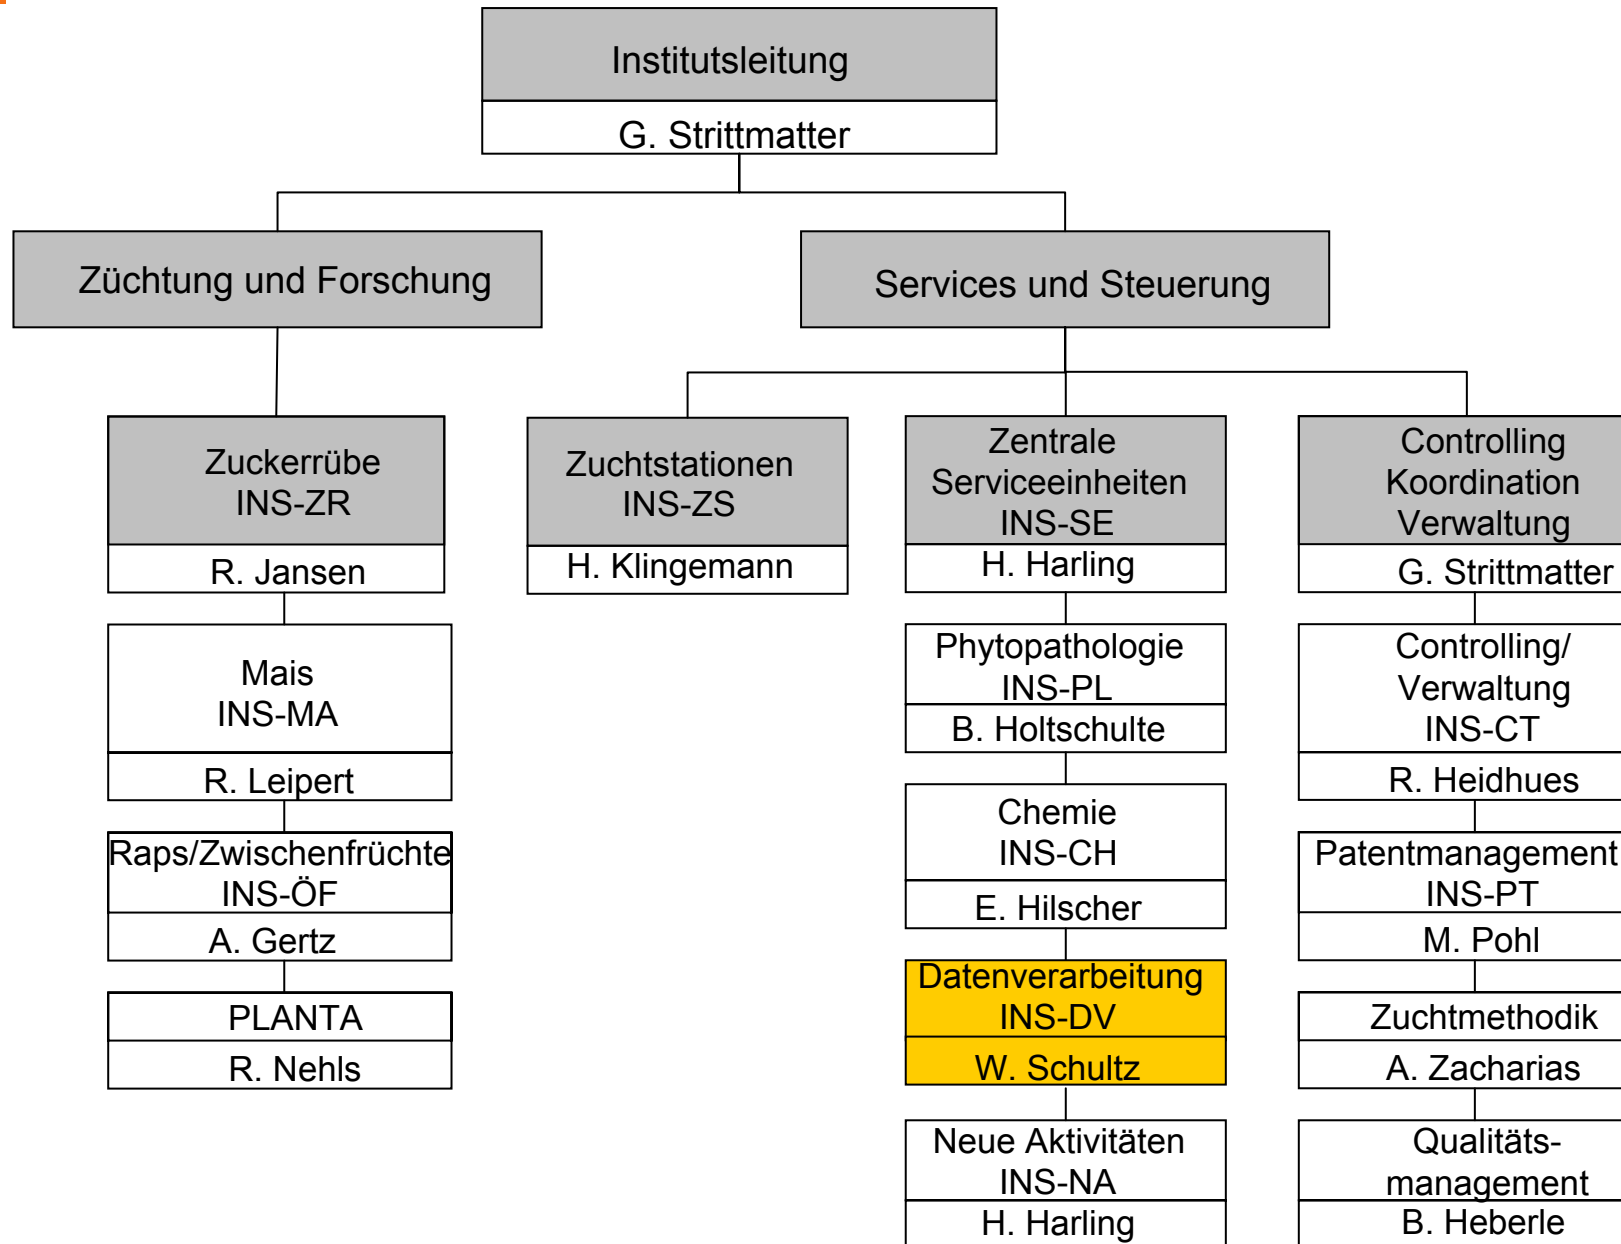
Institutsleitung
G. Strittmatter

Züchtung und Forschung

Services und Steuerung

Zuckerrübe
INS-ZR
R. Jansen

Mais
INS-MA
R. Leipert

Raps/Zwischenfrüchte
INS-ÖF
A. Gertz

PLANTA
R. Nehls

Zuchtstationen
INS-ZS
H. Klingemann

Zentrale Serviceeinheiten
INS-SE
H. Harling

Phytopathologie
INS-PL
B. Holtschulte

Chemie
INS-CH
E. Hilscher

Datenverarbeitung
INS-DV
W. Schultz

Neue Aktivitäten
INS-NA
H. Harling

Controlling
Koordination
Verwaltung
G. Strittmatter

Controlling/
Verwaltung
INS-CT
R. Heidhues

Patentmanagement
INS-PT
M. Pohl

Zuchtmethodik
A. Zacharias

Qualitätsmanagement
B. Heberle